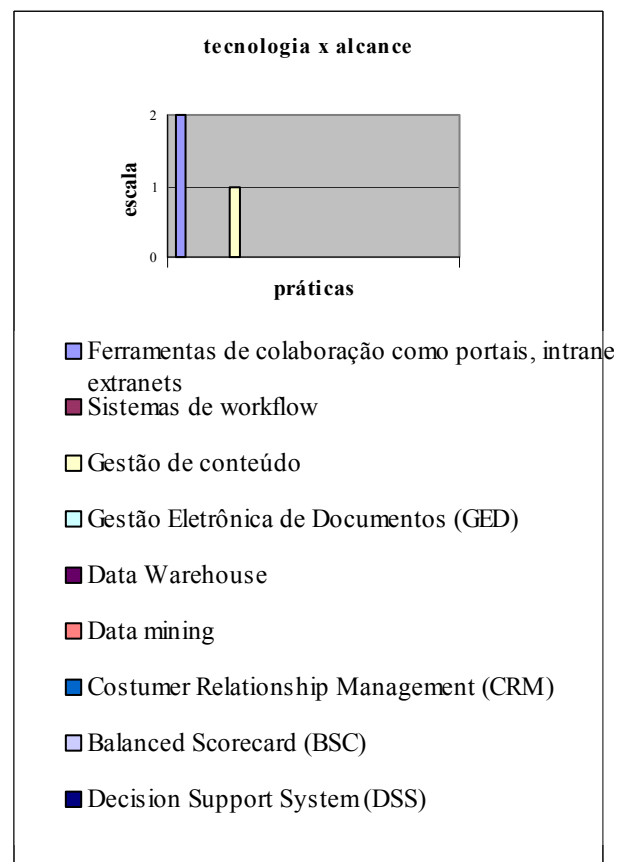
tecnologia x alcance

2
1
0

escala

práticas

Ferramentas de colaboração como portais, intrane extranets

Sistemas de workflow

Gestão de conteúdo

Gestão Eletrônica de Documentos (GED)

Data Warehouse

Data mining

Costumer Relationship Management (CRM)

Balanced Scorecard (BSC)

Decision Support System (DSS)